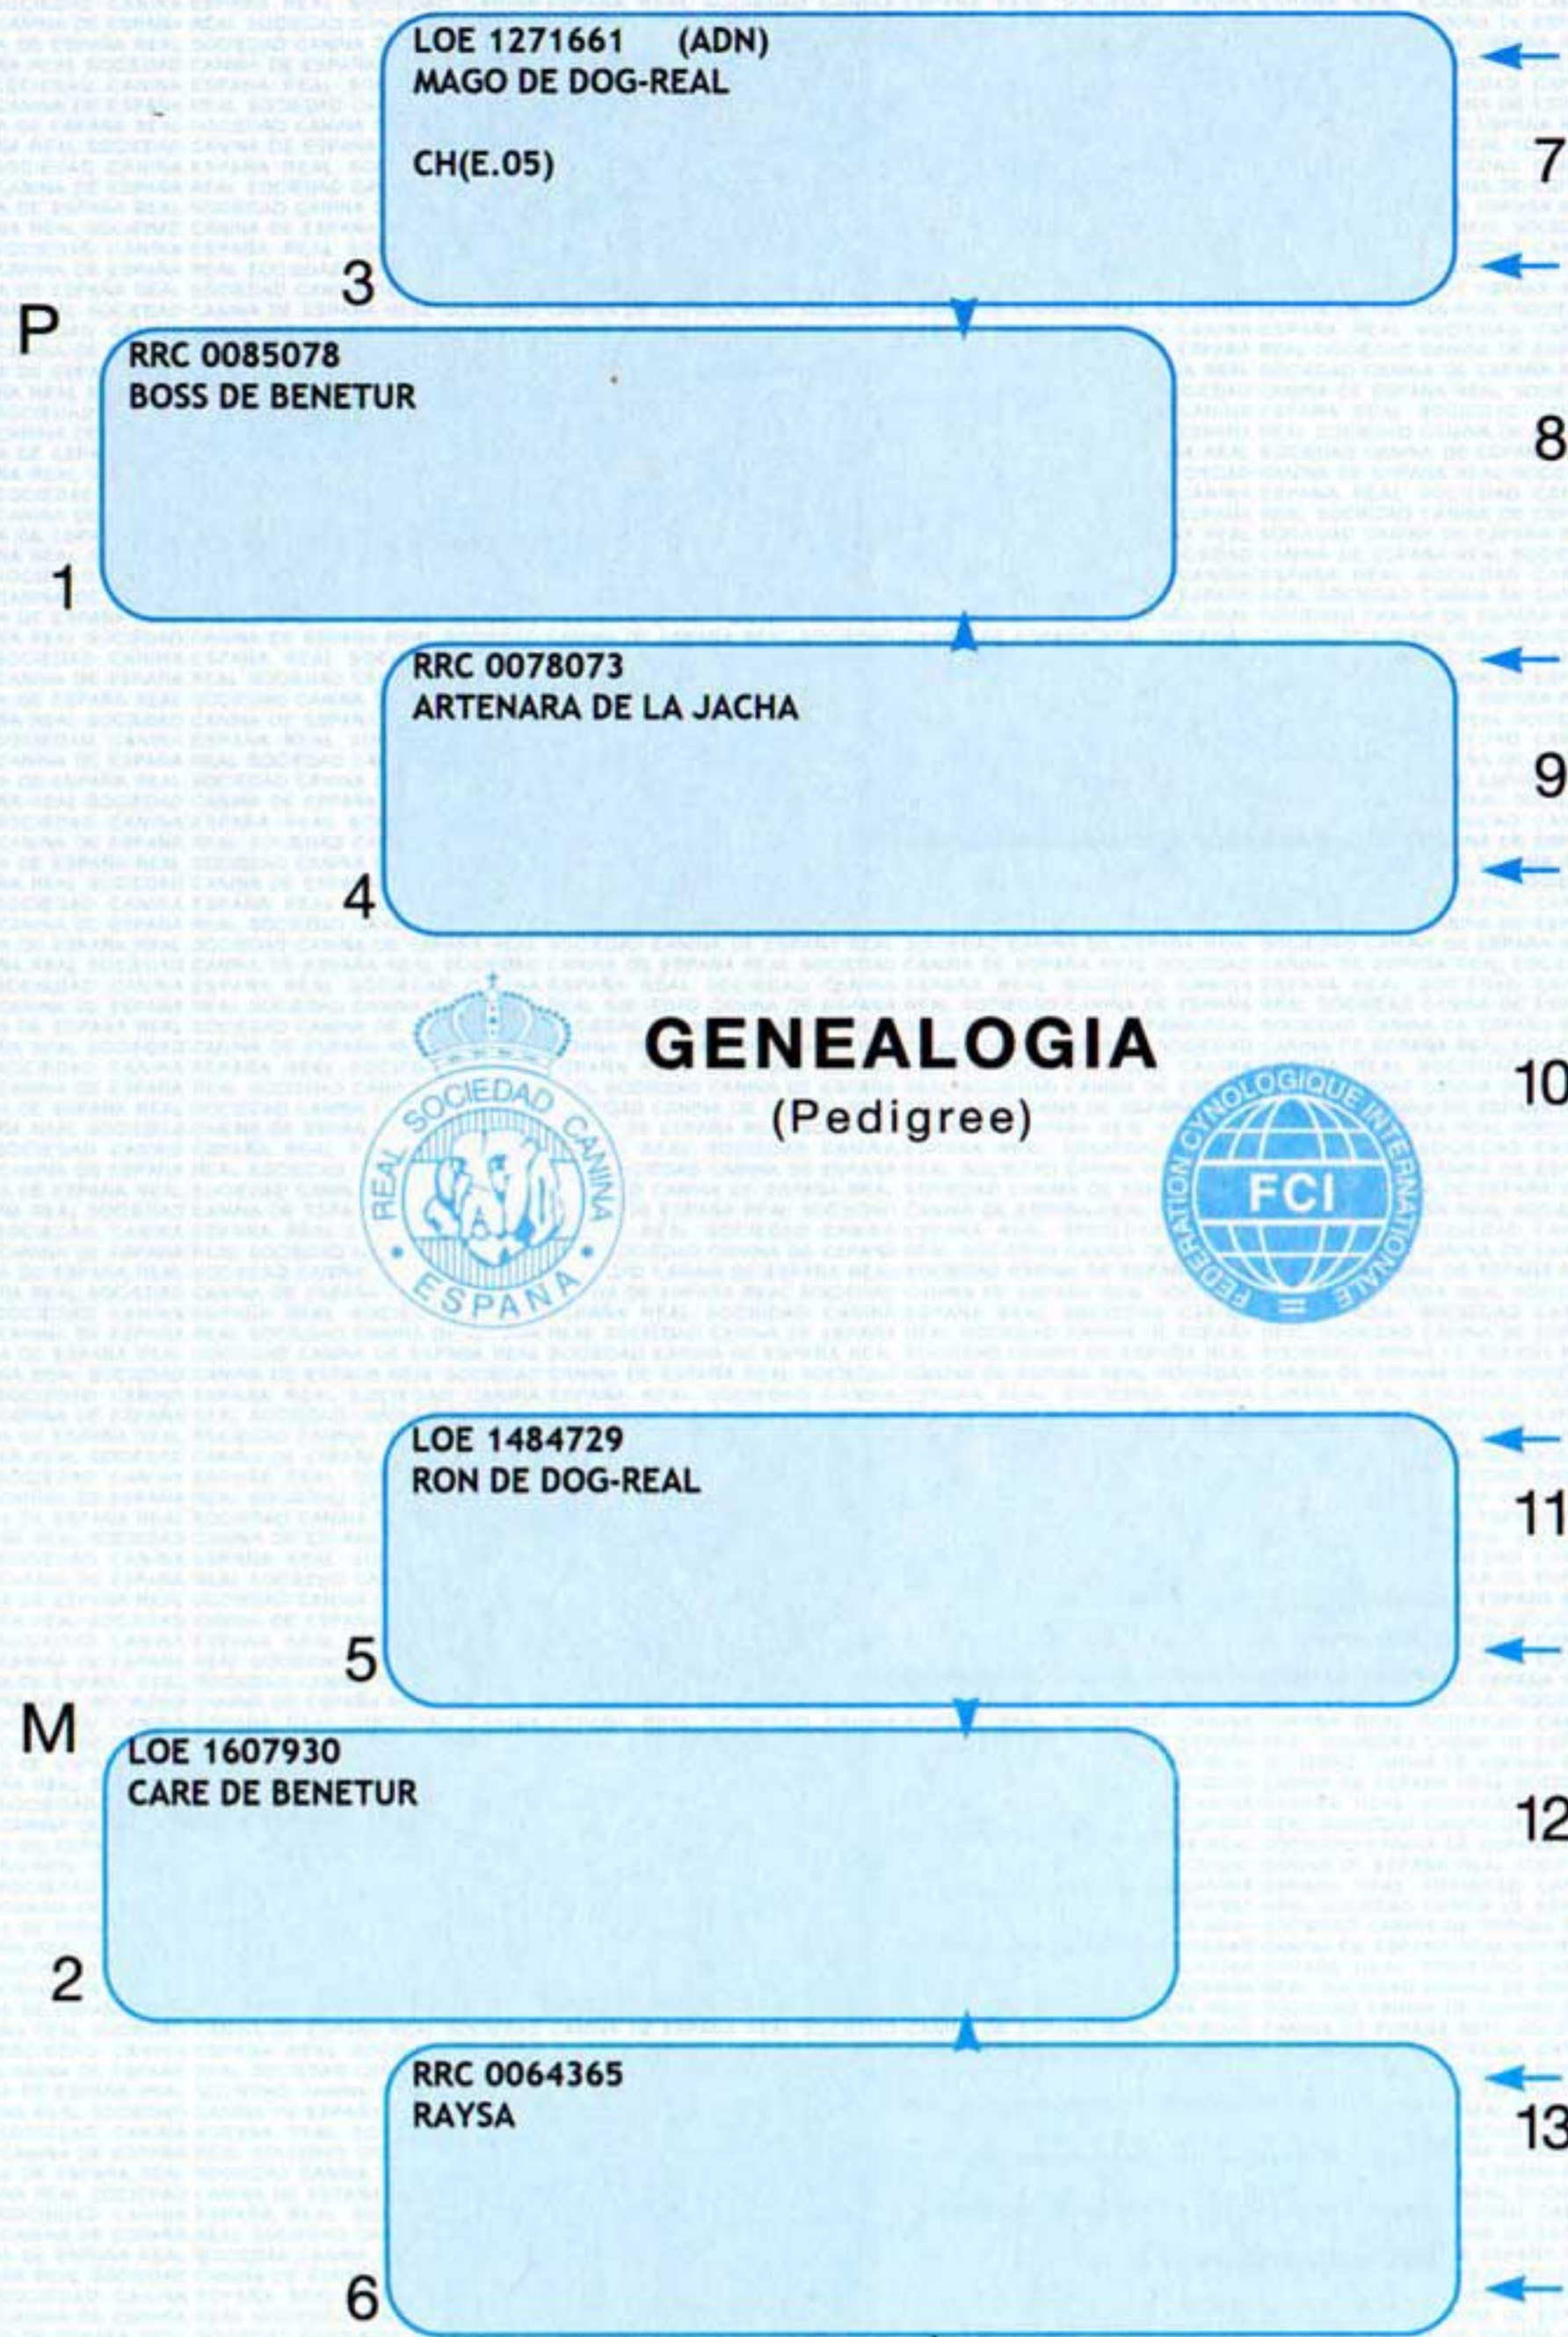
LOE 1271661 (ADN)
MAGO DE DOG-REAL

CH(E.05)

3

7

P

RRC 0085078
BOSS DE BENETUR

1

8

RRC 0078073
ARTENARA DE LA JACHA

4

9

REAL SOCIEDAD CANINA ESPAÑA

GENEALOGIA
(Pedigree)

FEDERATION CYNOLOGIQUE INTERNATIONALE FCI

10

LOE 1484729
RON DE DOG-REAL

5

11

M

LOE 1607930
CARE DE BENETUR

2

12

RRC 0064365
RAYSA

6

13